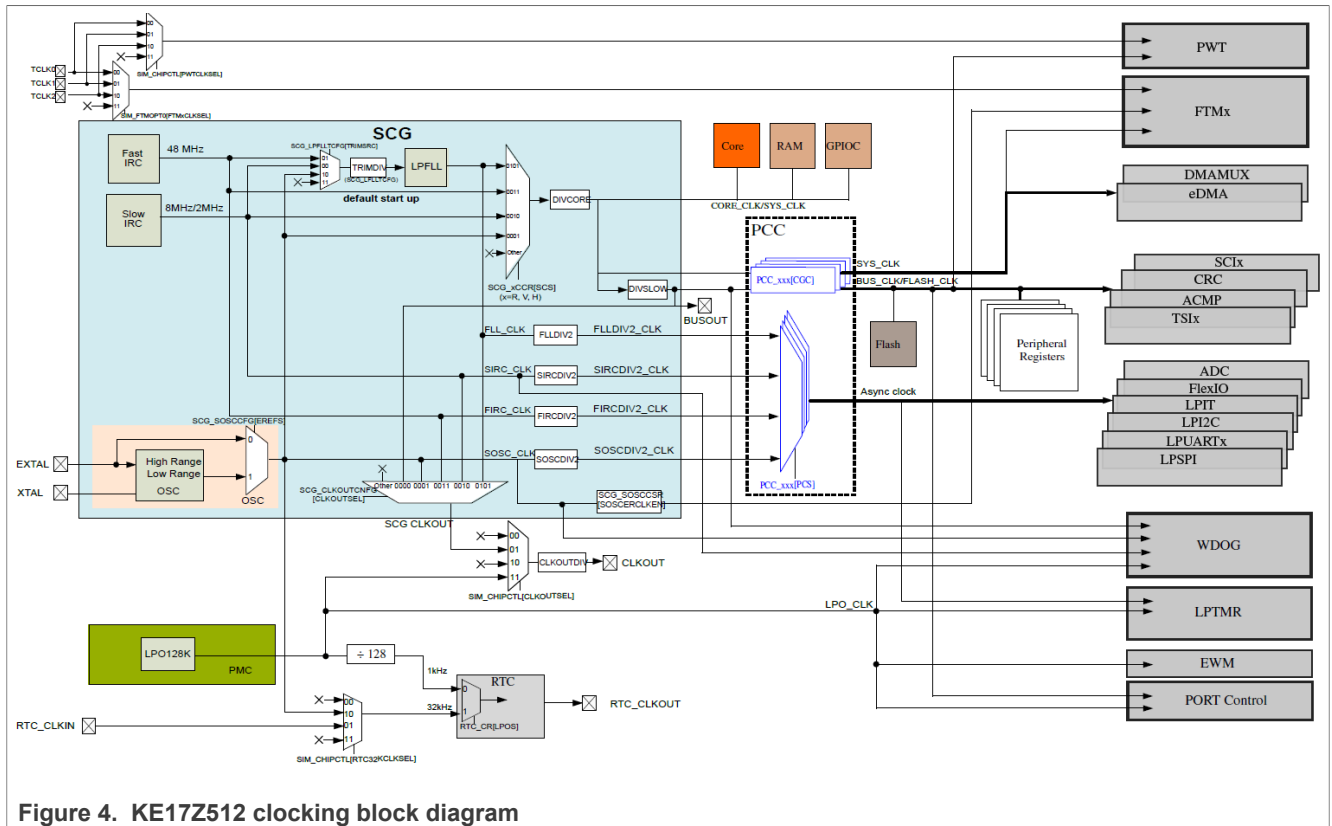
00
01
10
11
SIM_CHIPCTL[PWTCLKSEL]

TCLK0
TCLK1
TCLK2

00
01
10
11
SIM_FTMOPT0[FTMxCLKSEL]

PWT

FTMx

SCG

Fast IRC
48 MHz

SCG_LPFLLTCFG[TRIMSRC]
01
00
10
11
TRIMDIV
(SCG_LPFLLTCFG)
LPFLL
default start up

Slow IRC
8MHz/2MHz

0101
0011
0010
0001
Other
SCG_xCCR[SCS]
(x=R, V, H)

DIVCORE

Core
RAM
GPIOC
CORE_CLK/SYS_CLK

DMAMUX
eDMA

PCC
PCC_xxx[CGC]
SYS_CLK
BUS_CLK/FLASH_CLK

SCIx
CRC
ACMP
TSIx

DIVSLOW
BUSOUT

Flash

Peripheral Registers

FLL_CLK
FLLDIV2
FLLDIV2_CLK

SIRC_CLK
SIRCDIV2
SIRCDIV2_CLK

FIRC_CLK
FIRCDIV2
FIRCDIV2_CLK

Async clock

ADC
FlexIO
LPIT
LPI2C
LPUARTx
LPSPI

SCG_SOSCCFG[EREFS]
EXTAL
XTAL
High Range
Low Range
OSC
0
1
OSC

SOSC_CLK
SOSCDIV2
SOSCDIV2_CLK

PCC_xxx[PCS]

SCG_CLKOUTCNFG
[CLKOUTSEL]
Other 0000 0001 0011 0010 0101
SCG CLKOUT

SCG_SOSCCSR
[SOSCERCLKEN]

00
01
10
11
CLKOUTDIV
CLKOUT
SIM_CHIPCTL[CLKOUTSEL]

WDOG

LPO_CLK

LPTMR

LPO128K
PMC
÷ 128
1kHz

EWM

RTC
0
1
32kHz
RTC_CR[LPOS]
RTC_CLKOUT

PORT Control

RTC_CLKIN
00
10
01
11
SIM_CHIPCTL[RTC32KCLKSEL]

Figure 4. KE17Z512 clocking block diagram